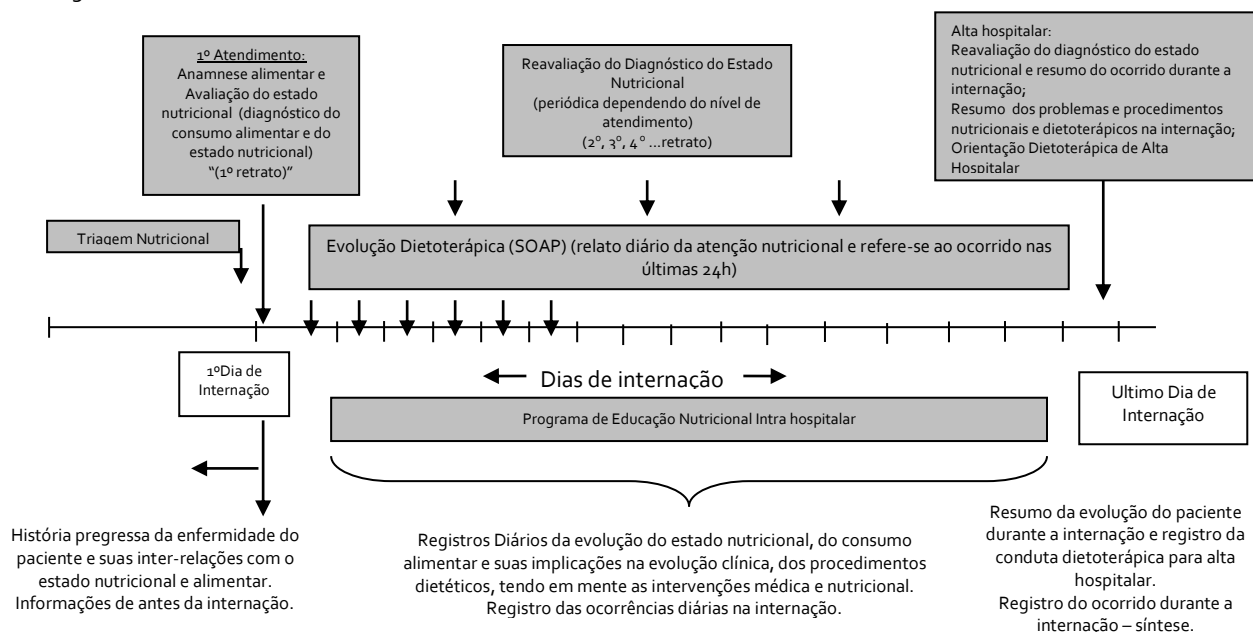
1º Atendimento:
Anamnese alimentar e Avaliação do estado nutricional (diagnóstico do consumo alimentar e do estado nutricional)
"(1º retrato)"

Reavaliação do Diagnóstico do Estado Nutricional
(periódica dependendo do nível de atendimento)
(2°, 3°, 4 ° ...retrato)

Alta hospitalar:
Reavaliação do diagnóstico do estado nutricional e resumo do ocorrido durante a internação;
Resumo dos problemas e procedimentos nutricionais e dietoterápicos na internação;
Orientação Dietoterápica de Alta Hospitalar

Triagem Nutricional

Evolução Dietoterápica (SOAP) (relato diário da atenção nutricional e refere-se ao ocorrido nas últimas 24h)

1ºDia de Internação

Dias de internação

Ultimo Dia de Internação

Programa de Educação Nutricional Intra hospitalar

História pregressa da enfermidade do paciente e suas inter-relações com o estado nutricional e alimentar. Informações de antes da internação.

Registros Diários da evolução do estado nutricional, do consumo alimentar e suas implicações na evolução clínica, dos procedimentos dietéticos, tendo em mente as intervenções médica e nutricional. Registro das ocorrências diárias na internação.

Resumo da evolução do paciente durante a internação e registro da conduta dietoterápica para alta hospitalar.
Registro do ocorrido durante a internação – síntese.